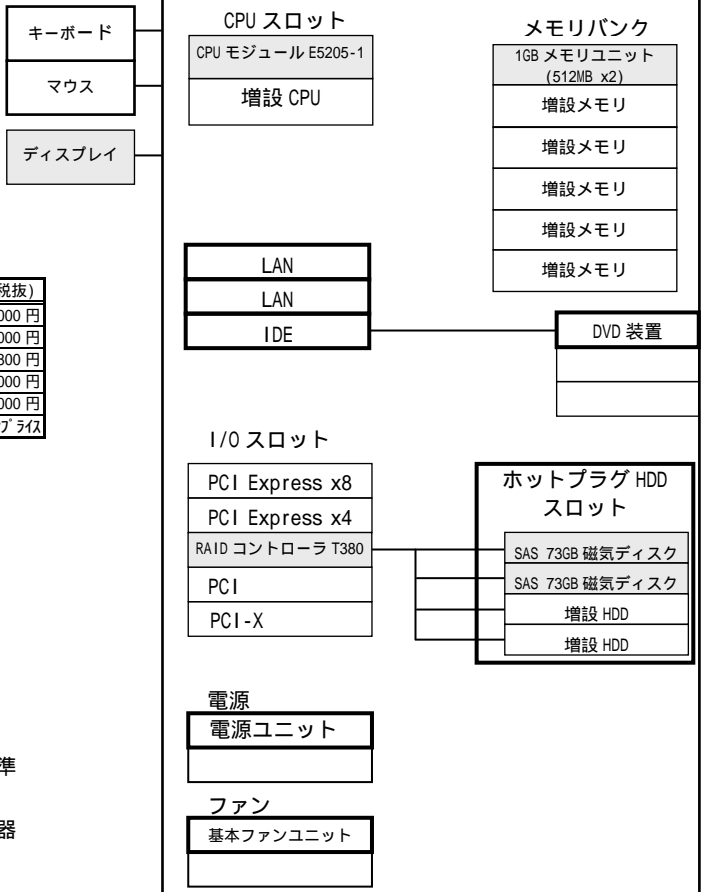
キーボード

マウス

ディスプレイ

CPU スロット

CPU モジュール E5205-1

増設 CPU

メモリバンク

1GB メモリユニット (512MB x2)

増設メモリ

増設メモリ

増設メモリ

増設メモリ

増設メモリ

税抜)
000 円
000 円
300 円
000 円
000 円
プライス

LAN

LAN

IDE

DVD 装置

I/O スロット

PCI Express x8

PCI Express x4

RAID コントローラ T380

PCI

PCI-X

ホットプラグ HDD スロット

SAS 73GB 磁気ディスク

SAS 73GB 磁気ディスク

増設 HDD

増設 HDD

電源

電源ユニット

ファン

基本ファンユニット

準

器